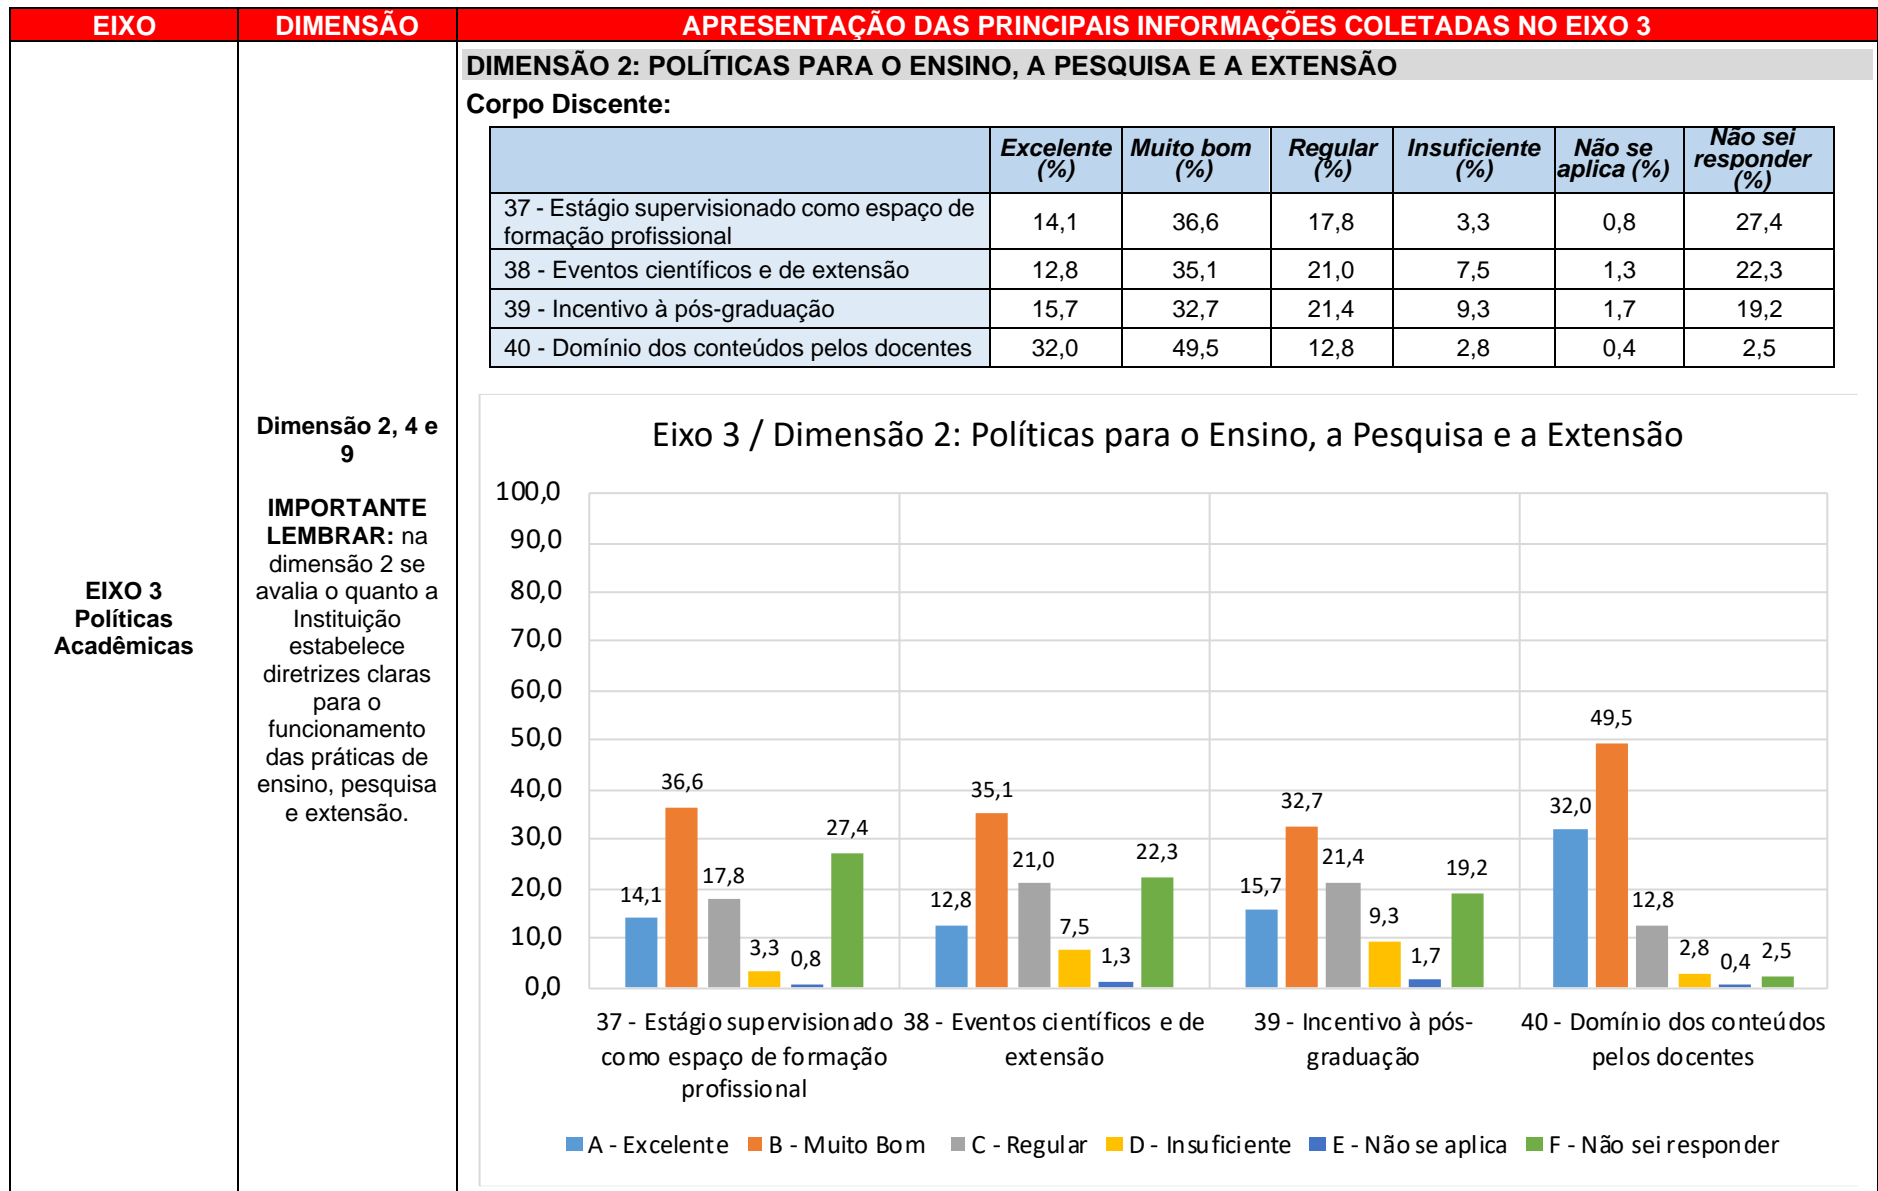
| EIXO | DIMENSÃO | APRESENTAÇÃO DAS PRINCIPAIS INFORMAÇÕES COLETADAS NO EIXO 3 |
|---|---|---|

DIMENSÃO 2: POLÍTICAS PARA O ENSINO, A PESQUISA E A EXTENSÃO

Corpo Discente:

| | Excelente (%) | Muito bom (%) | Regular (%) | Insuficiente (%) | Não se aplica (%) | Não sei responder (%) |
|---|---|---|---|---|---|---|
| 37 - Estágio supervisionado como espaço de formação profissional | 14,1 | 36,6 | 17,8 | 3,3 | 0,8 | 27,4 |
| 38 - Eventos científicos e de extensão | 12,8 | 35,1 | 21,0 | 7,5 | 1,3 | 22,3 |
| 39 - Incentivo à pós-graduação | 15,7 | 32,7 | 21,4 | 9,3 | 1,7 | 19,2 |
| 40 - Domínio dos conteúdos pelos docentes | 32,0 | 49,5 | 12,8 | 2,8 | 0,4 | 2,5 |

EIXO 3
Políticas Acadêmicas

Dimensão 2, 4 e 9

IMPORTANTE LEMBRAR: na dimensão 2 se avalia o quanto a Instituição estabelece diretrizes claras para o funcionamento das práticas de ensino, pesquisa e extensão.

Eixo 3 / Dimensão 2: Políticas para o Ensino, a Pesquisa e a Extensão

100,0
90,0
80,0
70,0
60,0
50,0
40,0
30,0
20,0
10,0
0,0

14,1 36,6 17,8 3,3 0,8 27,4
12,8 35,1 21,0 7,5 1,3 22,3
15,7 32,7 21,4 9,3 1,7 19,2
32,0 49,5 12,8 2,8 0,4 2,5

37 - Estágio supervisionado como espaço de formação profissional
38 - Eventos científicos e de extensão
39 - Incentivo à pós-graduação
40 - Domínio dos conteúdos pelos docentes

A - Excelente B - Muito Bom C - Regular D - Insuficiente E - Não se aplica F - Não sei responder